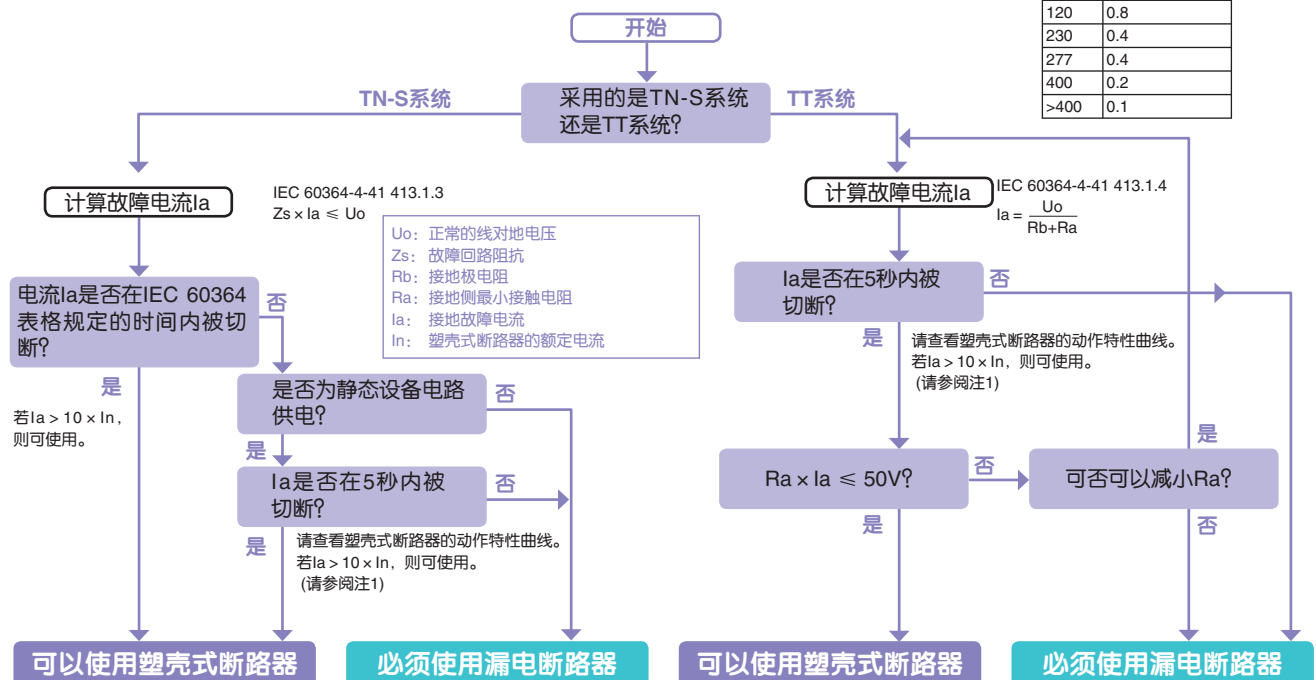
| 120 | 0.8 |
|---|---|
| 230 | 0.4 |
| 277 | 0.4 |
| 400 | 0.2 |
| >400 | 0.1 |

开始

TN-S系统

采用的是TN-S系统还是TT系统?

TT系统

计算故障电流Ia

IEC 60364-4-41 413.1.3
$Zs \times Ia \leqslant Uo$

Uo:正常的线对地电压
Zs:故障回路阻抗
Rb:接地极电阻
Ra:接地侧最小接触电阻
Ia:接地故障电流
In:塑壳式断路器的额定电流

电流Ia是否在IEC 60364表格规定的时间内被切断?

否

是

若$Ia > 10 \times In$,则可使用。

是否为静态设备电路供电?

否

是

Ia是否在5秒内被切断?

否

是

请查看塑壳式断路器的动作特性曲线。
若$Ia > 10 \times In$,则可使用。
(请参阅注1)

可以使用塑壳式断路器

必须使用漏电断路器

计算故障电流Ia

IEC 60364-4-41 413.1.4
$Ia = \frac{Uo}{Rb+Ra}$

Ia是否在5秒内被切断?

否

是

请查看塑壳式断路器的动作特性曲线。
若$Ia > 10 \times In$,则可使用。
(请参阅注1)

是

$Ra \times Ia \leqslant 50V$?

否

可否可以减小Ra?

是

否

可以使用塑壳式断路器

必须使用漏电断路器